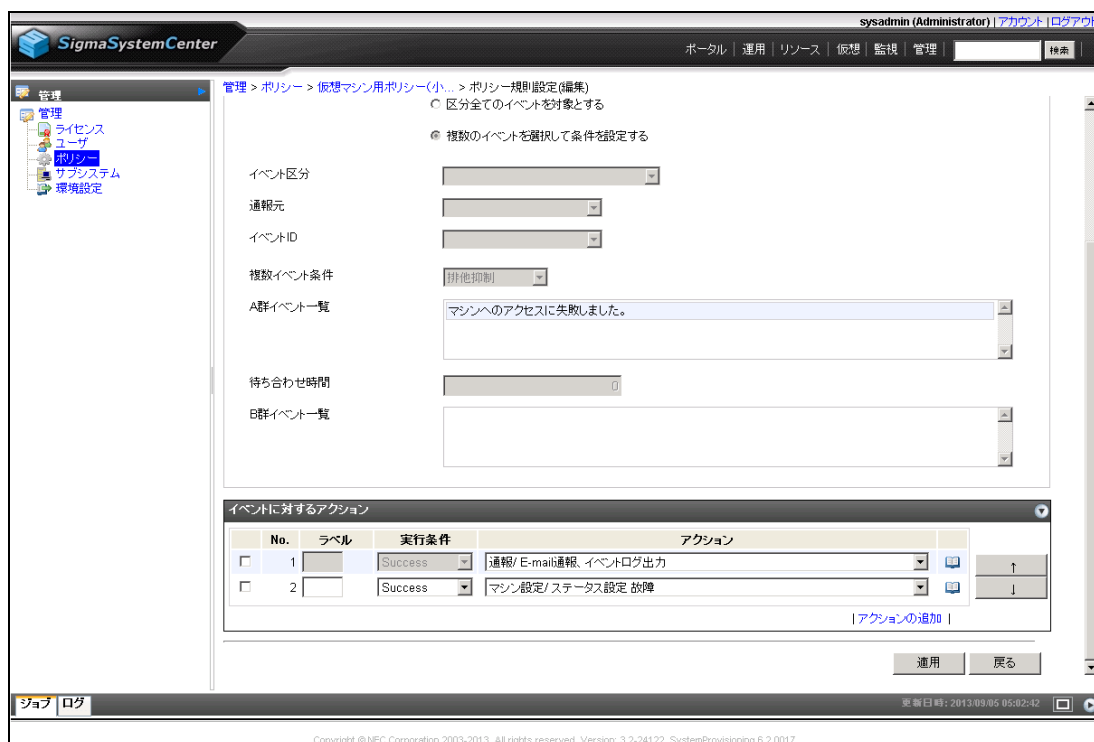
sysadmin (Administrator) | アカウント | ログアウト

SigmaSystemCenter

ポータル | 運用 | リソース | 仮想 | 監視 | 管理 | 検索

管理

管理
ライセンス
ユーザ
ポリシー
サブシステム
環境設定

管理 > ポリシー > 仮想マシン用ポリシー(小... > ポリシー規則設定(編集)

区分全てのイベントを対象とする

複数のイベントを選択して条件を設定する

イベント区分

通報元

イベントID

複数イベント条件 排他抑制

A群イベント一覧 マシンへのアクセスに失敗しました。

待ち合わせ時間 0

B群イベント一覧

イベントに対するアクション

| | No. | ラベル | 実行条件 | アクション |
|---|---|---|---|---|
| □ | 1 | | Success | 通報/ E-mail通報、イベントログ出力 |
| □ | 2 | | Success | マシン設定/ ステータス設定 故障 |

↑
↓

| アクションの追加 |

適用 戻る

ジョブ ログ

更新日時: 2013/09/05 05:02:42

Copyright ©NEC Corporation 2003-2013. All rights reserved. Version: 3.2-24122 SystemProvisioning 6.2.0017